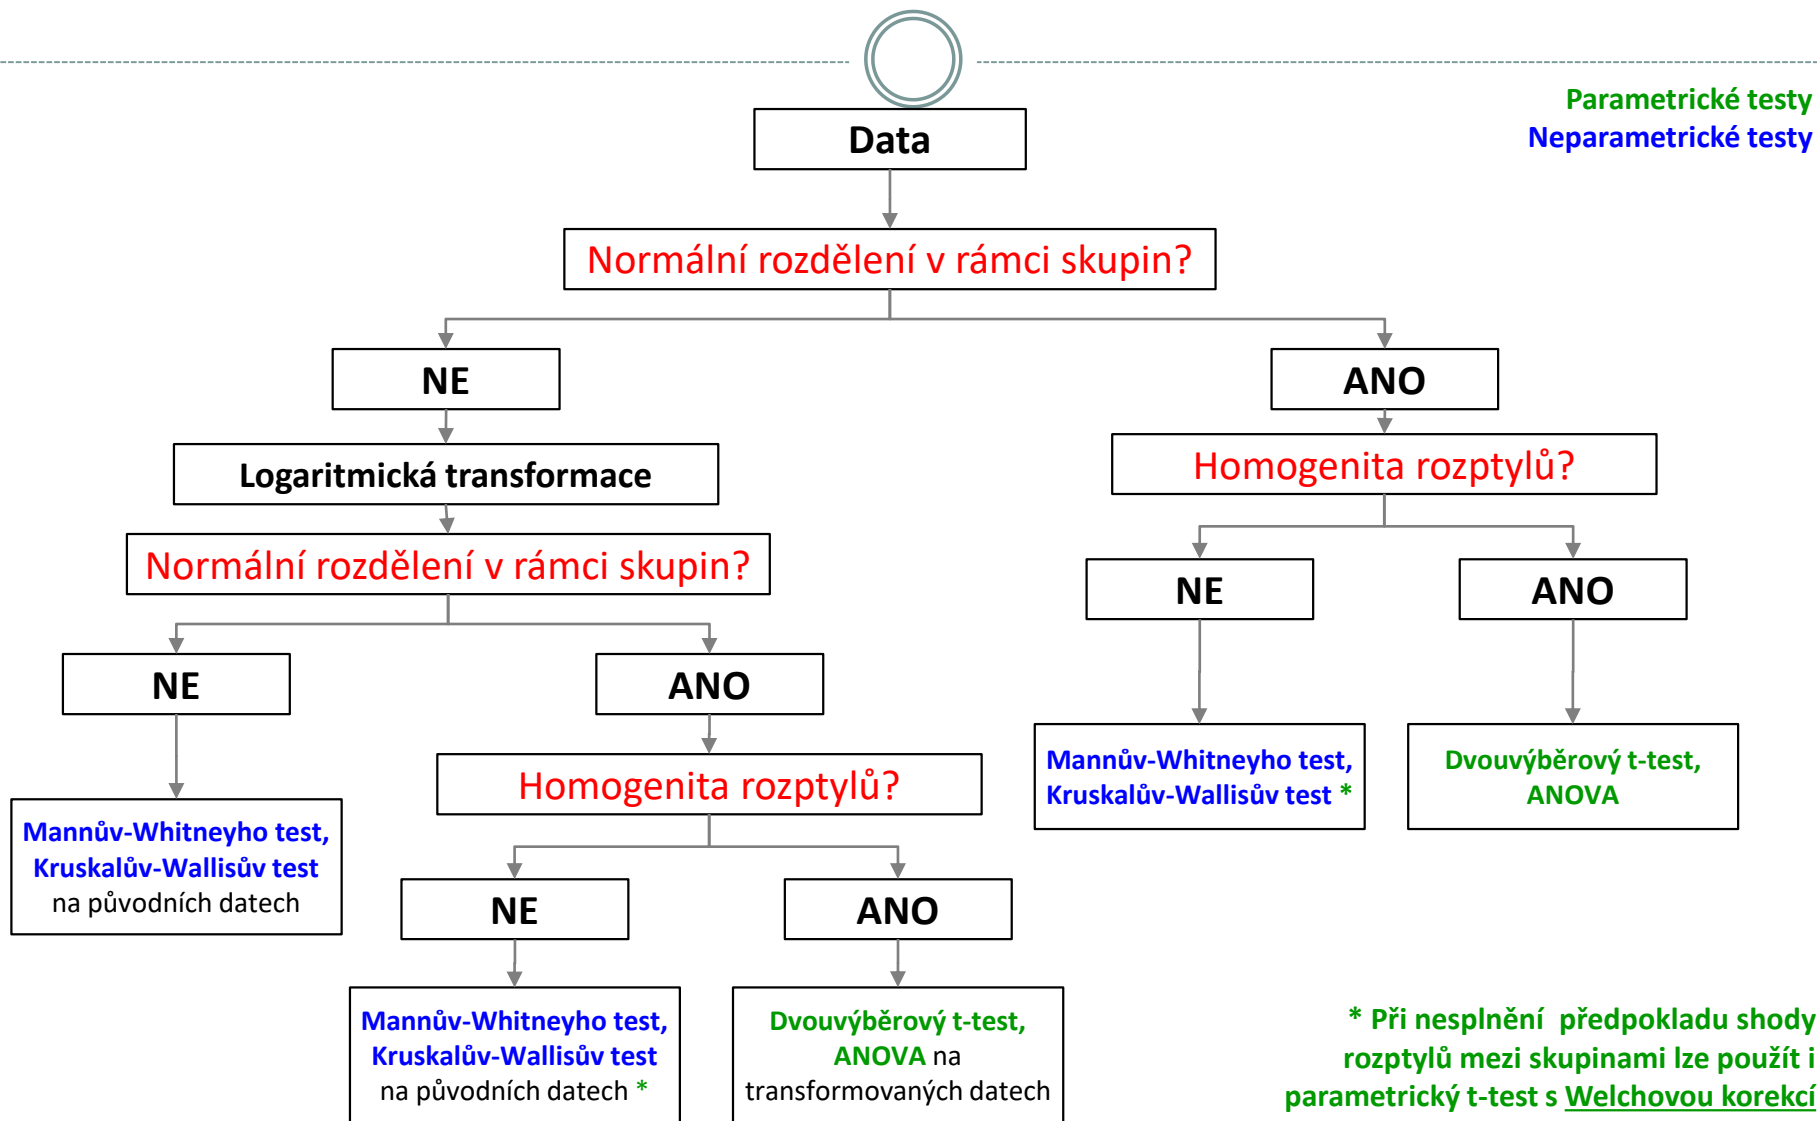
Parametrické testy
Neparametrické testy

Data

Normální rozdělení v rámci skupin?

NE

ANO

Logaritmická transformace

Homogenita rozptylů?

Normální rozdělení v rámci skupin?

NE

ANO

NE

ANO

Mannův-Whitneyho test, Kruskalův-Wallisův test *

Dvouvýběrový t-test, ANOVA

Homogenita rozptylů?

Mannův-Whitneyho test, Kruskalův-Wallisův test na původních datech

NE

ANO

Mannův-Whitneyho test, Kruskalův-Wallisův test na původních datech *

Dvouvýběrový t-test, ANOVA na transformovaných datech

* Při nesplnění předpokladu shody rozptylů mezi skupinami lze použít i parametrický t-test s Welchovou korekcí